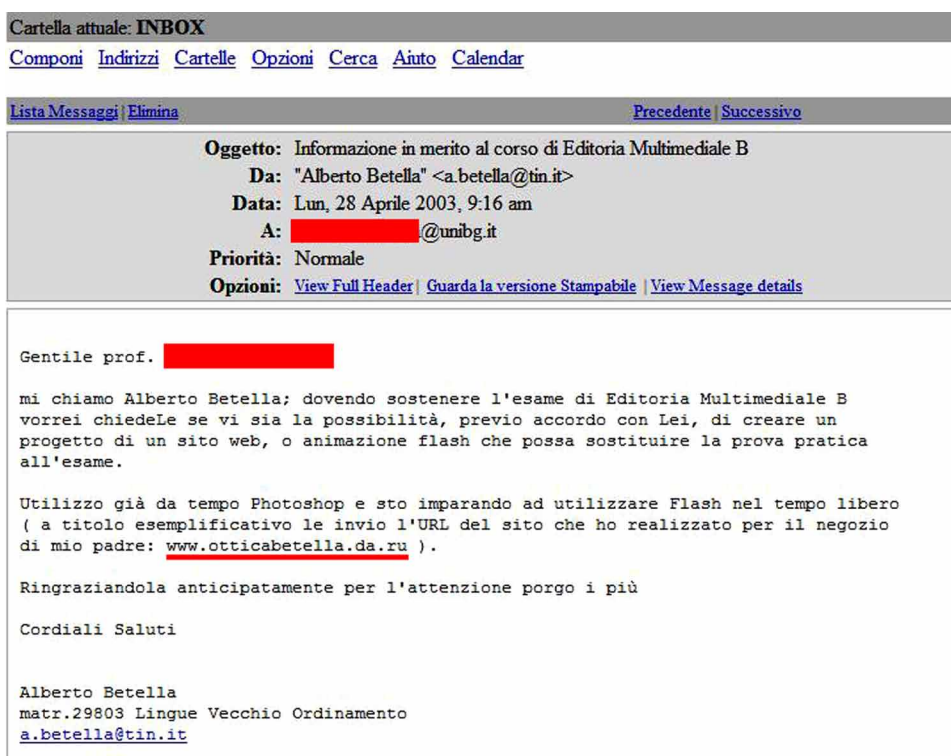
Cartella attuale: INBOX

Componi Indirizzi Cartelle Opzioni Cerca Aiuto Calendar

Lista Messaggi | Elimina

Precedente | Successivo

Oggetto: Informazione in merito al corso di Editoria Multimediale B
Da: "Alberto Betella" <a.betella@tin.it>
Data: Lun, 28 Aprile 2003, 9:16 am
A: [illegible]@unibg.it
Priorità: Normale
Opzioni: View Full Header | Guarda la versione Stampabile | View Message details

Gentile prof. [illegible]

mi chiamo Alberto Betella; dovendo sostenere l'esame di Editoria Multimediale B vorrei chiedeLe se vi sia la possibilità, previo accordo con Lei, di creare un progetto di un sito web, o animazione flash che possa sostituire la prova pratica all'esame.

Utilizzo già da tempo Photoshop e sto imparando ad utilizzare Flash nel tempo libero ( a titolo esemplificativo le invio l'URL del sito che ho realizzato per il negozio di mio padre: www.otticabetella.da.ru ).

Ringraziandola anticipatamente per l'attenzione porgo i più

Cordiali Saluti

Alberto Betella
matr.29803 Lingue Vecchio Ordinamento
a.betella@tin.it